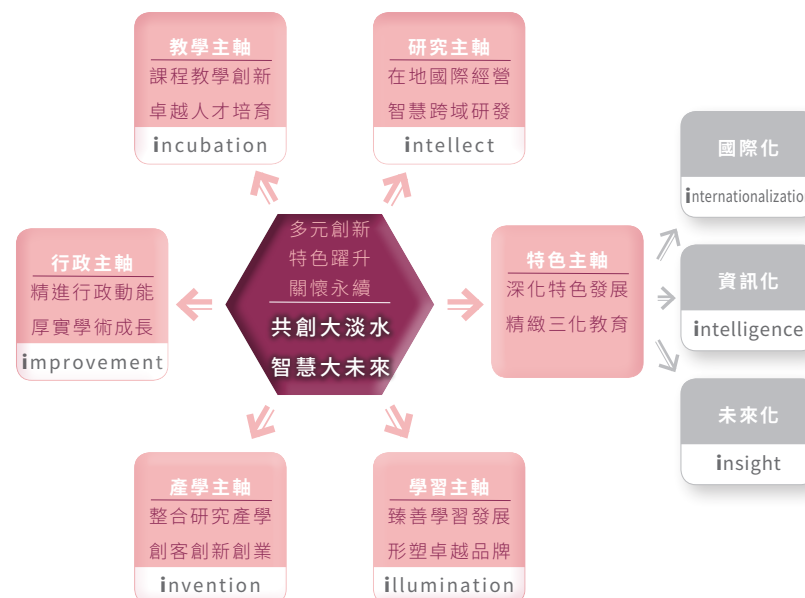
教學主軸
課程教學創新
卓越人才培育
incubation

研究主軸
在地國際經營
智慧跨域研發
intellect

國際化
internationalization

多元創新
特色躍升
關懷永續
共創大淡水
智慧大未來

行政主軸
精進行政動能
厚實學術成長
improvement

特色主軸
深化特色發展
精緻三化教育

資訊化
intelligence

未來化
insight

產學主軸
整合研究產學
創客創新創業
invention

學習主軸
臻善學習發展
形塑卓越品牌
illumination